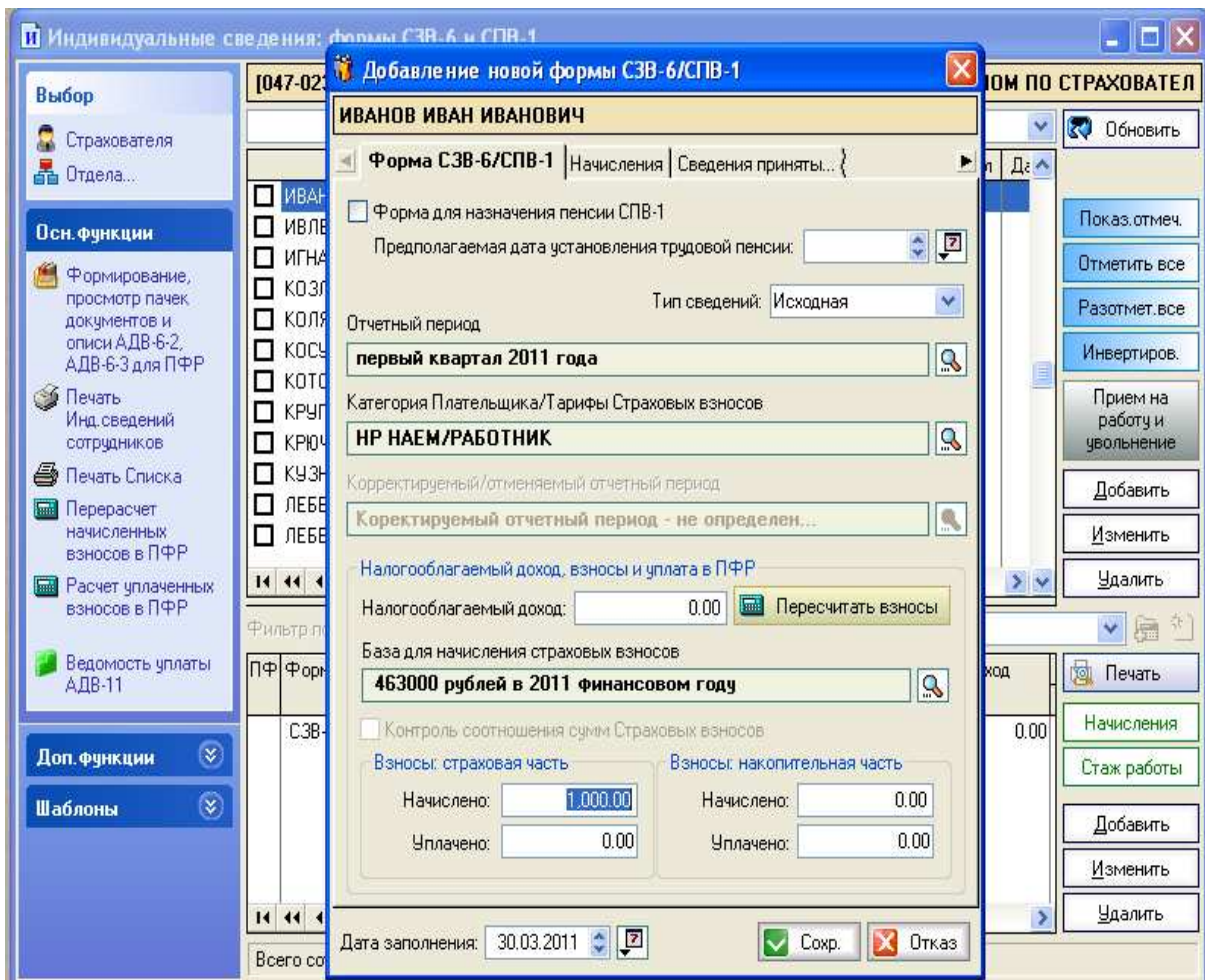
Индивидуальные сведения: формы СЗВ-6 и СПВ-1

Выбор
Страхователя
Отдела...

Осн.функции
Формирование, просмотр пачек документов и описи АДВ-6-2, АДВ-6-3 для ПФР
Печать Инд.сведений сотрудников
Печать Списка
Перерасчет начисленных взносов в ПФР
Расчет уплаченных взносов в ПФР
Ведомость уплаты АДВ-11

Доп.функции
Шаблоны

[047-02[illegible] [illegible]ОМ ПО СТРАХОВАТЕЛ

Обновить

ИВАН
ИВЛЕ
ИГНА
КОЗЛ
КОЛЯ
КОСУ
КОТО
КРУП
КРЮЧ
КУЗН
ЛЕБЕ
ЛЕБЕ

Показ.отмеч.
Отметить все
Разотмет.все
Инвертиров.
Прием на работу и увольнение
Добавить
Изменить
Удалить

Фильтр по

ПФ | Форм | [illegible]ход
СЗВ- | 0.00

Печать
Начисления
Стаж работы
Добавить
Изменить
Удалить

Всего со

Добавление новой формы СЗВ-6/СПВ-1
ИВАНОВ ИВАН ИВАНОВИЧ
Форма СЗВ-6/СПВ-1 | Начисления | Сведения приняты...

Форма для назначения пенсии СПВ-1
Предполагаемая дата установления трудовой пенсии:
Тип сведений: Исходная
Отчетный период
первый квартал 2011 года
Категория Плательщика/Тарифы Страховых взносов
НР НАЕМ/РАБОТНИК
Корректируемый/отменяемый отчетный период
Коректируемый отчетный период - не определен...
Налогооблагаемый доход, взносы и уплата в ПФР
Налогооблагаемый доход: 0.00
Пересчитать взносы
База для начисления страховых взносов
463000 рублей в 2011 финансовом году
Контроль соотношения сумм Страховых взносов
Взносы: страховая часть
Начислено: 1,000.00
Уплачено: 0.00
Взносы: накопительная часть
Начислено: 0.00
Уплачено: 0.00
Дата заполнения: 30.03.2011
Сохр.
Отказ